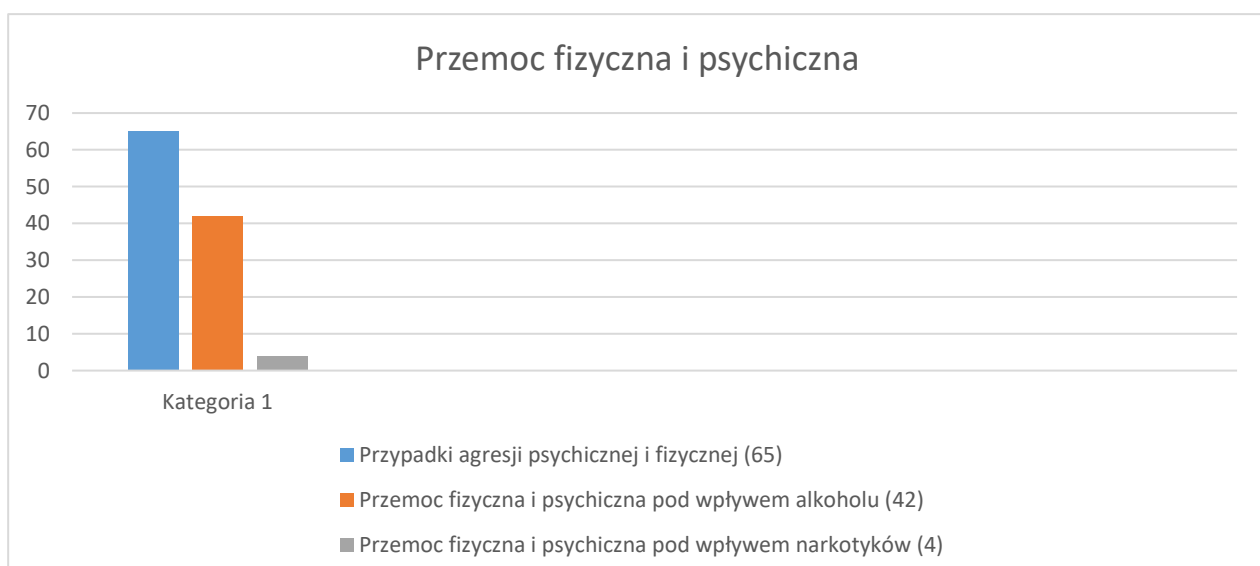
Przemoc fizyczna i psychiczna

70
60
50
40
30
20
10
0

Kategoria 1

Przypadki agresji psychicznej i fizycznej (65)
Przemoc fizyczna i psychiczna pod wpływem alkoholu (42)
Przemoc fizyczna i psychiczna pod wpływem narkotyków (4)